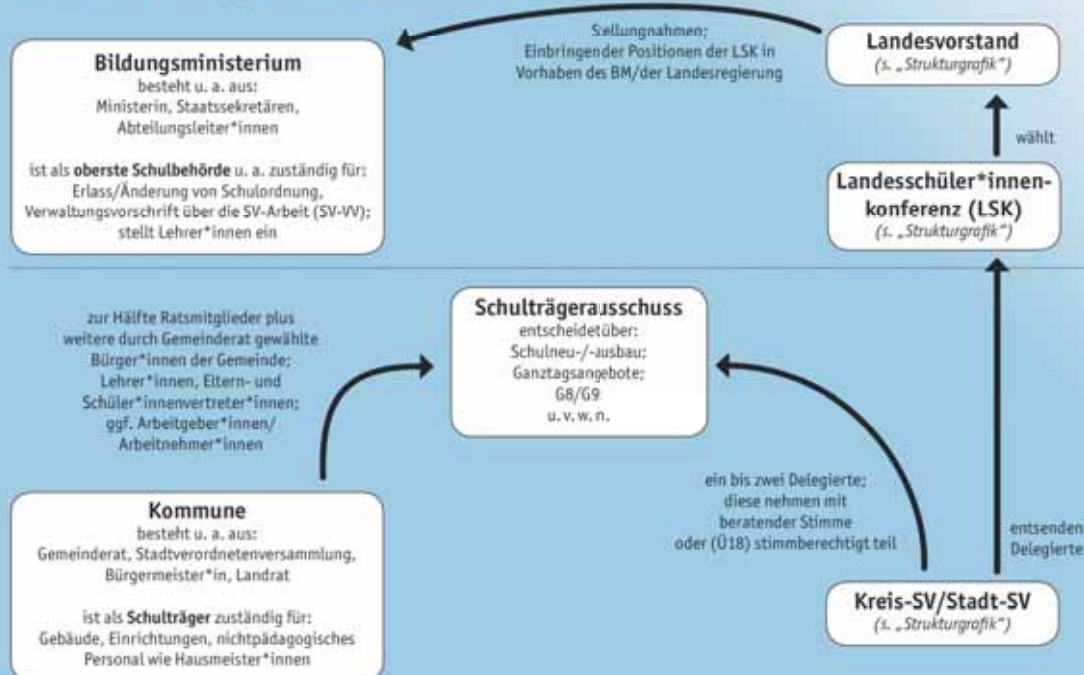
Bildungsministerium
besteht u. a. aus:
Ministerin, Staatssekretären, Abteilungsleiter*innen

ist als **oberste Schulbehörde** u. a. zuständig für:
Erlass/Änderung von Schulordnung, Verwaltungsvorschrift über die SV-Arbeit (SV-VV); stellt Lehrer*innen ein

Sellungnahmen;
Einbringender Positionen der LSK in Vorhaben des BM/der Landesregierung

Landesvorstand
(s. „Strukturgrafik")

wählt

Landesschüler*innenkonferenz (LSK)
(s. „Strukturgrafik")

zur Hälfte Ratsmitglieder plus weitere durch Gemeinderat gewählte Bürger*innen der Gemeinde; Lehrer*innen, Eltern- und Schüler*innenvertreter*innen; ggf. Arbeitgeber*innen/ Arbeitnehmer*innen

Schulträgerausschuss
entscheidetüber:
Schulneu-/-ausbau;
Ganztagsangebote;
G8/G9
u. v. w. n.

ein bis zwei Delegierte; diese nehmen mit beratender Stimme oder (Ü18) stimmberechtigt teil

entsenden Delegierte

Kommune
besteht u. a. aus:
Gemeinderat, Stadtverordnetenversammlung, Bürgermeister*in, Landrat

ist als **Schulträger** zuständig für:
Gebäude, Einrichtungen, nichtpädagogisches Personal wie Hausmeister*innen

Kreis-SV/Stadt-SV
(s. „Strukturgrafik")